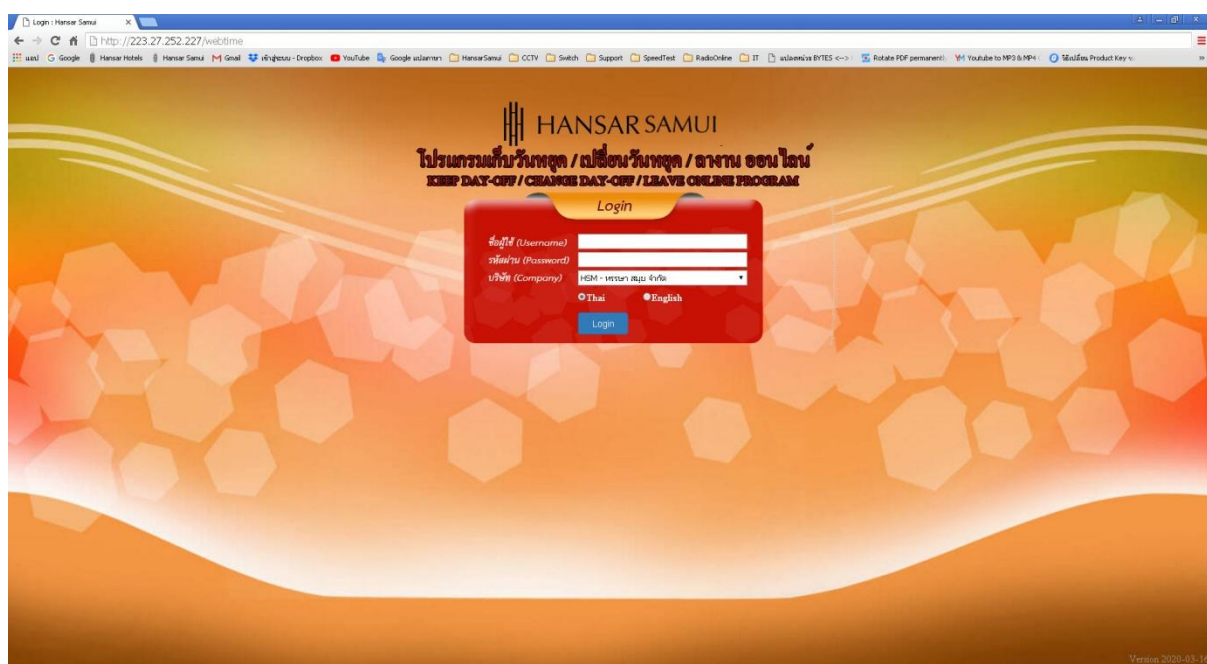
Login : Hansar Samui

http://223.27.252.227/webtime

แอป Google Hansar Hotels Hansar Samui Gmail เข้าสู่ระบบ - Dropbox YouTube Google แปลภาษา HansarSamui CCTV Switch Support SpeedTest RadioOnline IT แปลงหน่วย BYTES <--> Rotate PDF permanently Youtube to MP3 & MP4 วิธีเปลี่ยน Product Key

HANSAR SAMUI

โปรแกรมเก็บวันหยุด / เปลี่ยนวันหยุด / ลางาน ออนไลน์

KEEP DAY-OFF / CHANGE DAY-OFF / LEAVE ONLINE PROGRAM

Login

ชื่อผู้ใช้ (Username)

รหัสผ่าน (Password)

บริษัท (Company) HSM - หรรษา สมุย จำกัด

Thai English

Login

Version 2020-03-1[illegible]